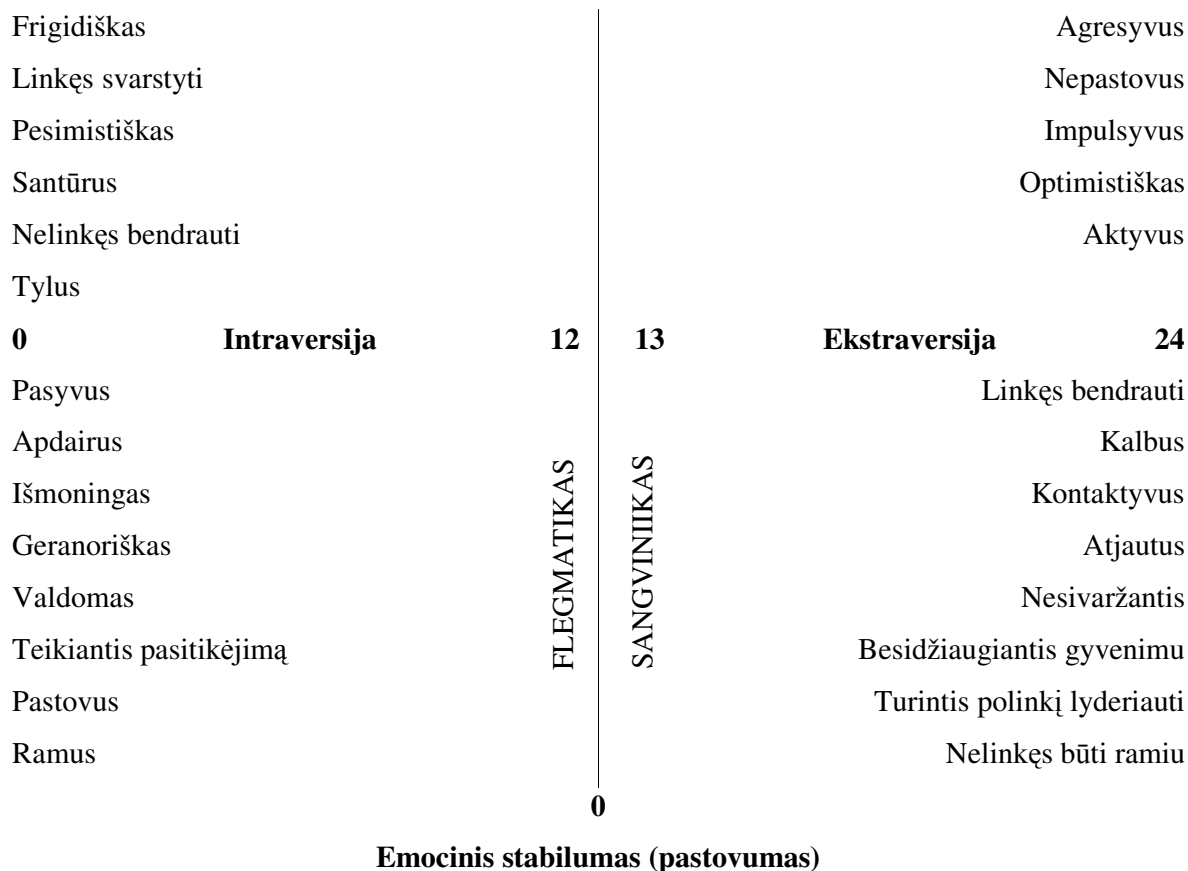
Frigidiškas
Linkęs svarstyti
Pesimistiškas
Santūrus
Nelinkęs bendrauti
Tylus

Agresyvus
Nepastovus
Impulsyvus
Optimistiškas
Aktyvus

0 **Intraversija** 12 | 13 **Ekstraversija** 24

Pasyvus
Apdairus
Išmoningas
Geranoriškas
Valdomas
Teikiantis pasitikėjimą
Pastovus
Ramus

FLEGMATIKAS

SANGVINIIKAS

Linkęs bendrauti
Kalbus
Kontaktyvus
Atjautus
Nesivaržantis
Besidžiaugiantis gyvenimu
Turintis polinkį lyderiauti
Nelinkęs būti ramiu

0

**Emocinis stabilumas (pastovumas)**